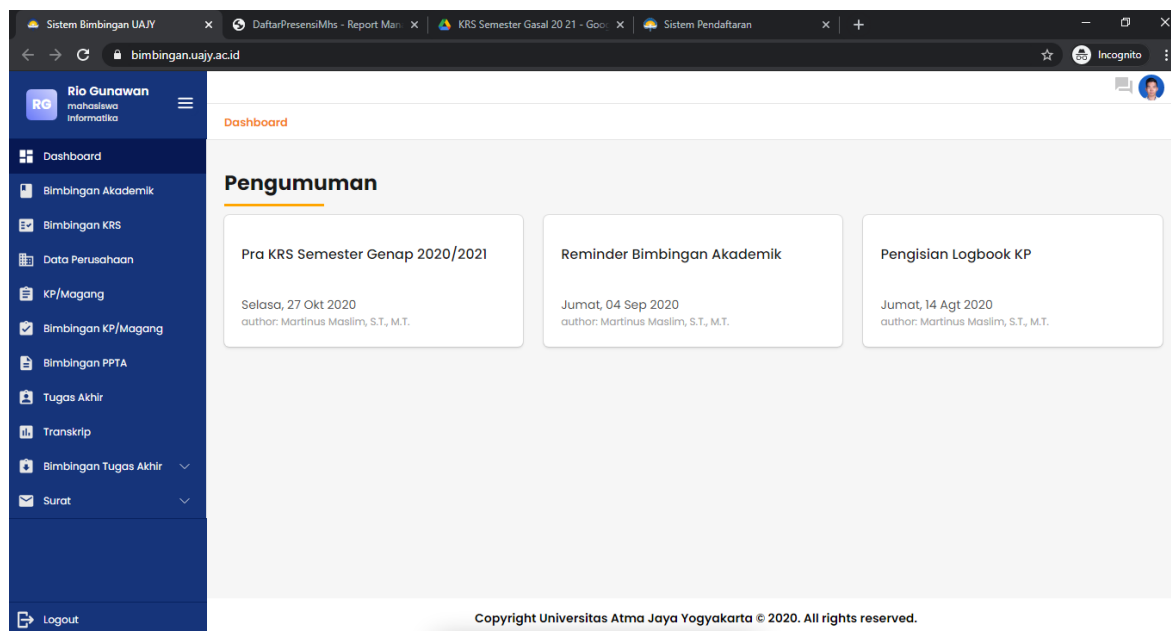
Sistem Bimbingan UAJY
DaftarPresensiMhs - Report Man
KRS Semester Gasal 20 21 - Goo
Sistem Pendaftaran
+

bimbingan.uajy.ac.id
Incognito

RG
Rio Gunawan
mahasiswa
Informatika

Dashboard
Bimbingan Akademik
Bimbingan KRS
Data Perusahaan
KP/Magang
Bimbingan KP/Magang
Bimbingan PPTA
Tugas Akhir
Transkrip
Bimbingan Tugas Akhir
Surat

Logout

Dashboard

Pengumuman

Pra KRS Semester Genap 2020/2021

Selasa, 27 Okt 2020
author: Martinus Maslim, S.T., M.T.

Reminder Bimbingan Akademik

Jumat, 04 Sep 2020
author: Martinus Maslim, S.T., M.T.

Pengisian Logbook KP

Jumat, 14 Agt 2020
author: Martinus Maslim, S.T., M.T.

Copyright Universitas Atma Jaya Yogyakarta © 2020. All rights reserved.